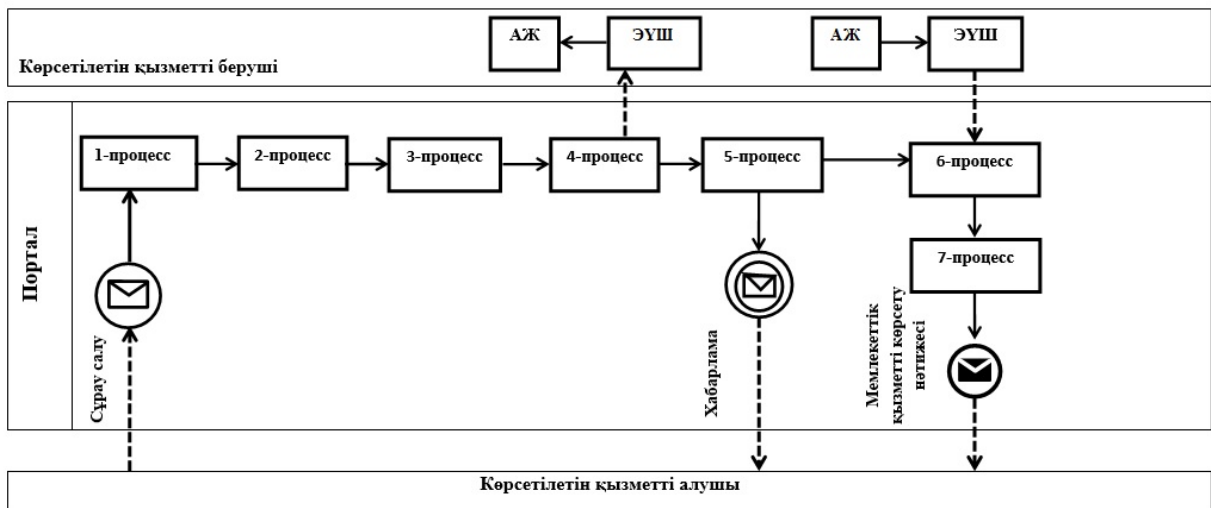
АЖ

ЭУШ

АЖ

ЭУШ

Көрсетілетін қызметті беруші

Портал

1-процесс

2-процесс

3-процесс

4-процесс

5-процесс

6-процесс

7-процесс

Сұрау салу

Хабарлама

Мемлекеттік қызметті көрсету нәтижесі

Көрсетілетін қызметті алушы